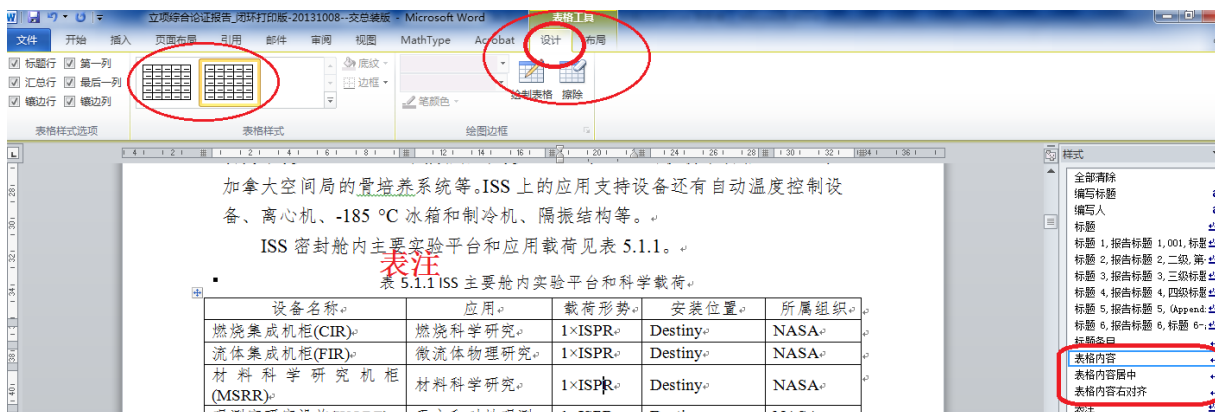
立项综合论证报告_闭环打印版-20131008--交总装版 - Microsoft Word
表格工具

文件 开始 插入 页面布局 引用 邮件 审阅 视图 MathType Acrobat 设计 布局

标题行 第一列
汇总行 最后一列
镶边行 镶边列
表格样式选项

底纹
边框
表格样式

笔颜色
绘制表格 擦除
绘图边框

加拿大空间局的骨培养系统等。ISS 上的应用支持设备还有自动温度控制设备、离心机、-185 °C 冰箱和制冷机、隔振结构等。

ISS 密封舱内主要实验平台和应用载荷见表 5.1.1。

表注

表 5.1.1 ISS 主要舱内实验平台和科学载荷

| 设备名称 | 应用 | 载荷形势 | 安装位置 | 所属组织 |
|---|---|---|---|---|
| 燃烧集成机柜(CIR) | 燃烧科学研究 | 1×ISPR | Destiny | NASA |
| 流体集成机柜(FIR) | 微流体物理研究 | 1×ISPR | Destiny | NASA |
| 材料科学研究机柜(MSRR) | 材料科学研究 | 1×ISPR | Destiny | NASA |

样式
全部清除
编写标题
编写人
标题
标题 1,报告标题 1,001,标题
标题 2,报告标题 2,二级,第一
标题 3,报告标题 3,三级标题
标题 4,报告标题 4,四级标题
标题 5,报告标题 5,(Append
标题 6,报告标题 6,标题 6-
标题条目
表格内容
表格内容居中
表格内容右对齐
表注